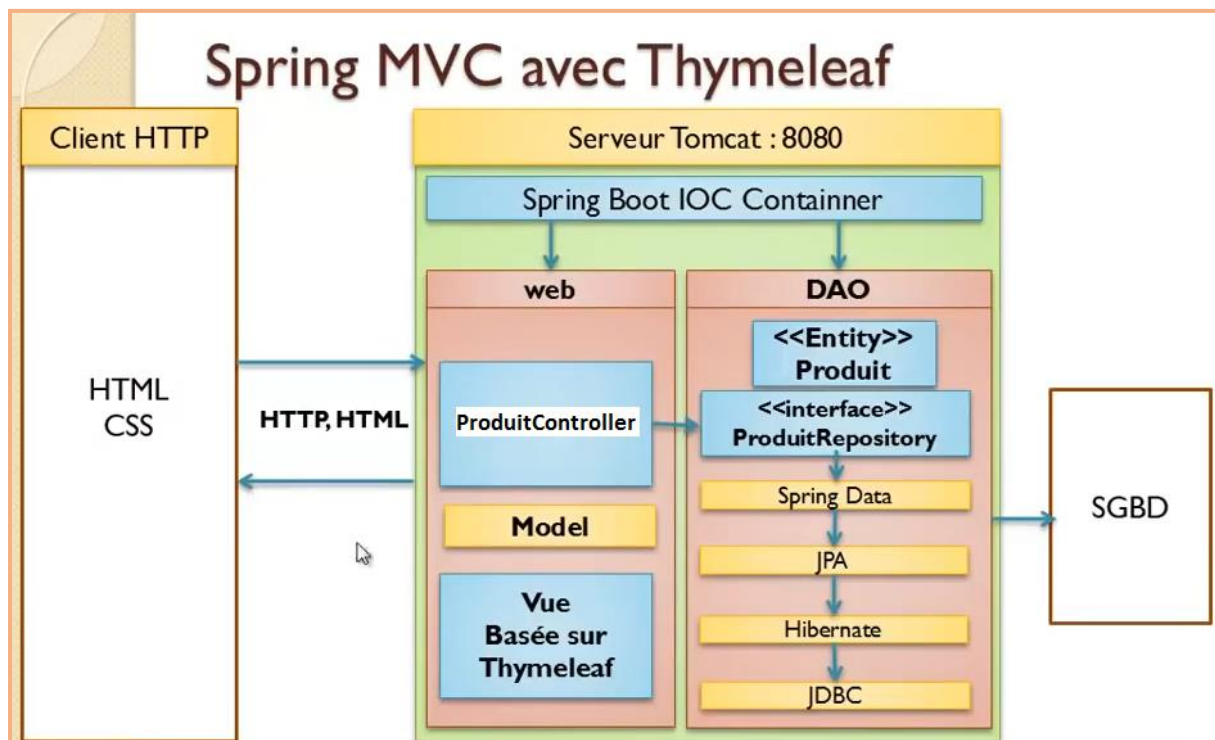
Spring MVC avec Thymeleaf

Client HTTP

HTML
CSS

HTTP, HTML

Serveur Tomcat : 8080

Spring Boot IOC Containner

web

ProduitController

Model

Vue
Basée sur
Thymeleaf

DAO

<<Entity>>
Produit

<<interface>>
ProduitRepository

Spring Data

JPA

Hibernate

JDBC

SGBD